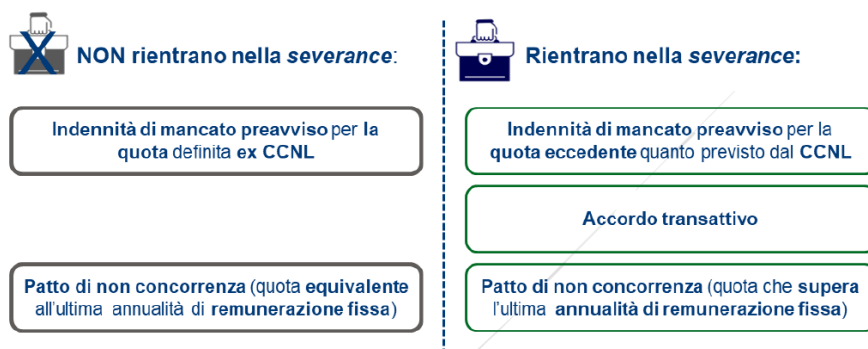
NON rientrano nella *severance*:

Indennità di mancato preavviso per la quota definita ex CCNL

Patto di non concorrenza (quota equivalente all'ultima annualità di remunerazione fissa)

Rientrano nella *severance*:

Indennità di mancato preavviso per la quota eccedente quanto previsto dal CCNL

Accordo transattivo

Patto di non concorrenza (quota che supera l'ultima annualità di remunerazione fissa)